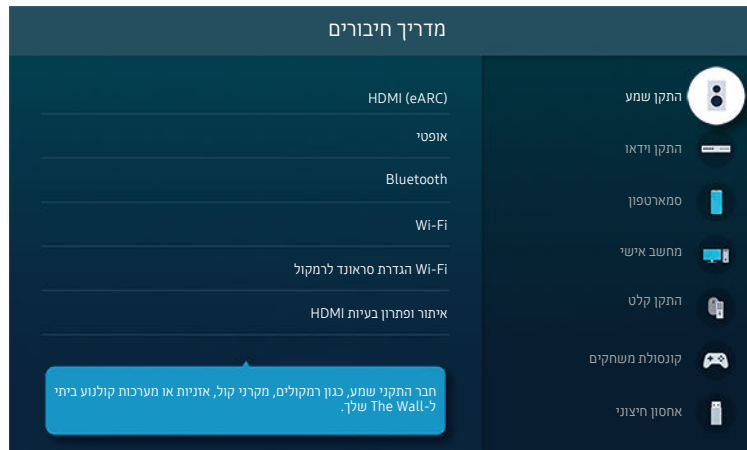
מדריך חיבורים

התקן שמע
התקן וידאו
סמארטפון
מחשב אישי
התקן קלט
קונסולת משחקים
אחסון חיצוני

HDMI (eARC)
אופטי
Bluetooth
Wi-Fi
הגדרת סראונד לרמקול Wi-Fi
איתור ופתרון בעיות HDMI

חבר התקני שמע, כגון רמקולים, מקרני קול, אוזניות או מערכות קולנוע ביתי ל-The Wall שלך.